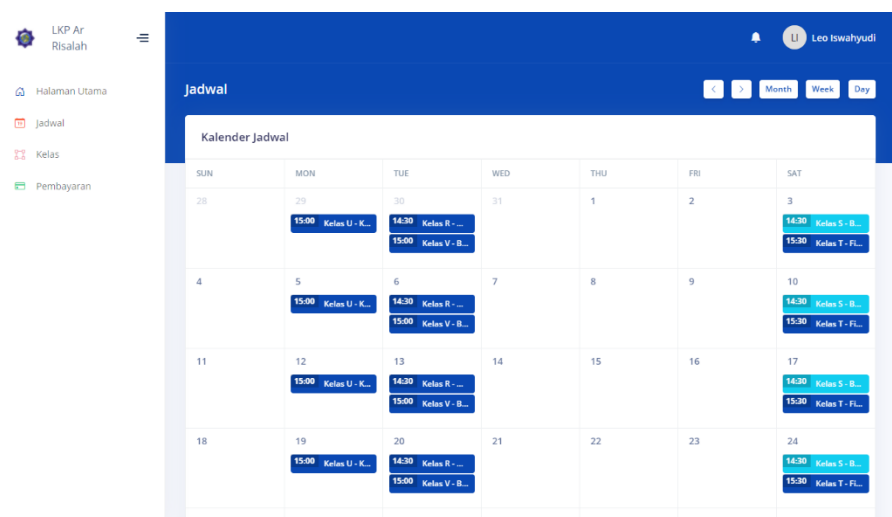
LKP Ar Risalah

Halaman Utama
Jadwal
Kelas
Pembayaran

LI Leo Iswahyudi

Jadwal

Month Week Day

Kalender Jadwal

| SUN | MON | TUE | WED | THU | FRI | SAT |
|---|---|---|---|---|---|---|
| 28 | 29 15:00 Kelas U - K... | 30 14:30 Kelas R - ... 15:00 Kelas V - B... | 31 | 1 | 2 | 3 14:30 Kelas S - B... 15:30 Kelas T - Fi... |
| 4 | 5 15:00 Kelas U - K... | 6 14:30 Kelas R - ... 15:00 Kelas V - B... | 7 | 8 | 9 | 10 14:30 Kelas S - B... 15:30 Kelas T - Fi... |
| 11 | 12 15:00 Kelas U - K... | 13 14:30 Kelas R - ... 15:00 Kelas V - B... | 14 | 15 | 16 | 17 14:30 Kelas S - B... 15:30 Kelas T - Fi... |
| 18 | 19 15:00 Kelas U - K... | 20 14:30 Kelas R - ... 15:00 Kelas V - B... | 21 | 22 | 23 | 24 14:30 Kelas S - B... 15:30 Kelas T - Fi... |